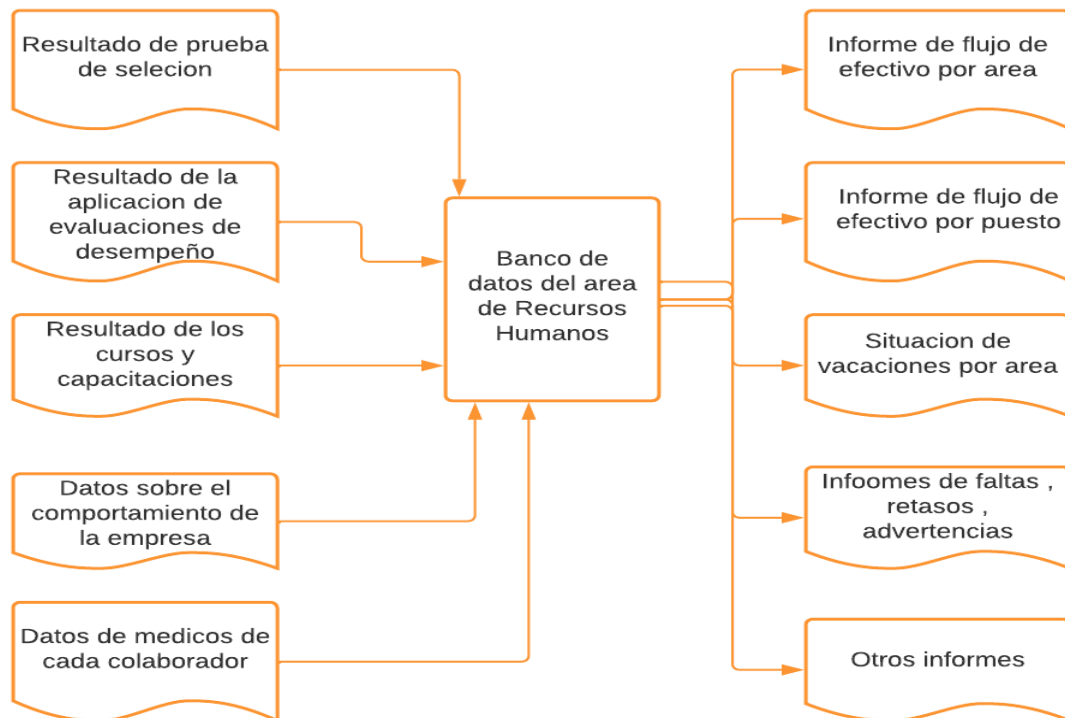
Resultado de prueba de selecion

Resultado de la aplicacion de evaluaciones de desempeño

Resultado de los cursos y capacitaciones

Datos sobre el comportamiento de la empresa

Datos de medicos de cada colaborador

Banco de datos del area de Recursos Humanos

Informe de flujo de efectivo por area

Informe de flujo de efectivo por puesto

Situacion de vacaciones por area

Infoomes de faltas , retasos , advertencias

Otros informes